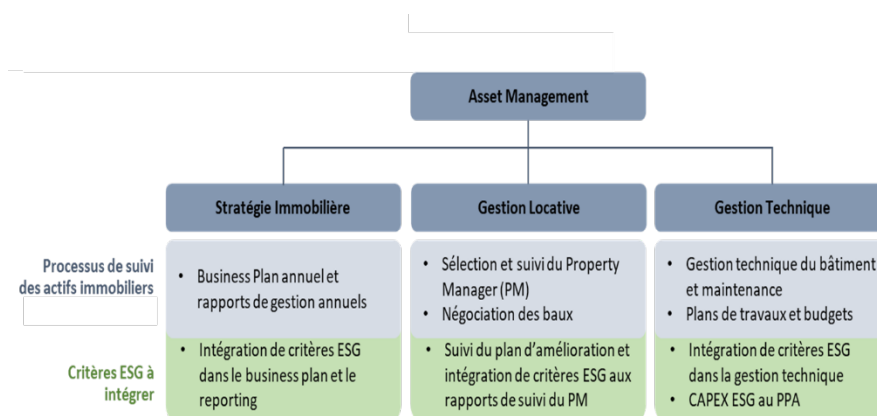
Asset Management

Stratégie Immobilière

Gestion Locative

Gestion Technique

Processus de suivi des actifs immobiliers

• Business Plan annuel et rapports de gestion annuels

• Sélection et suivi du Property Manager (PM)
• Négociation des baux

• Gestion technique du bâtiment et maintenance
• Plans de travaux et budgets

Critères ESG à intégrer

• Intégration de critères ESG dans le business plan et le reporting

• Suivi du plan d'amélioration et intégration de critères ESG aux rapports de suivi du PM

• Intégration de critères ESG dans la gestion technique
• CAPEX ESG au PPA